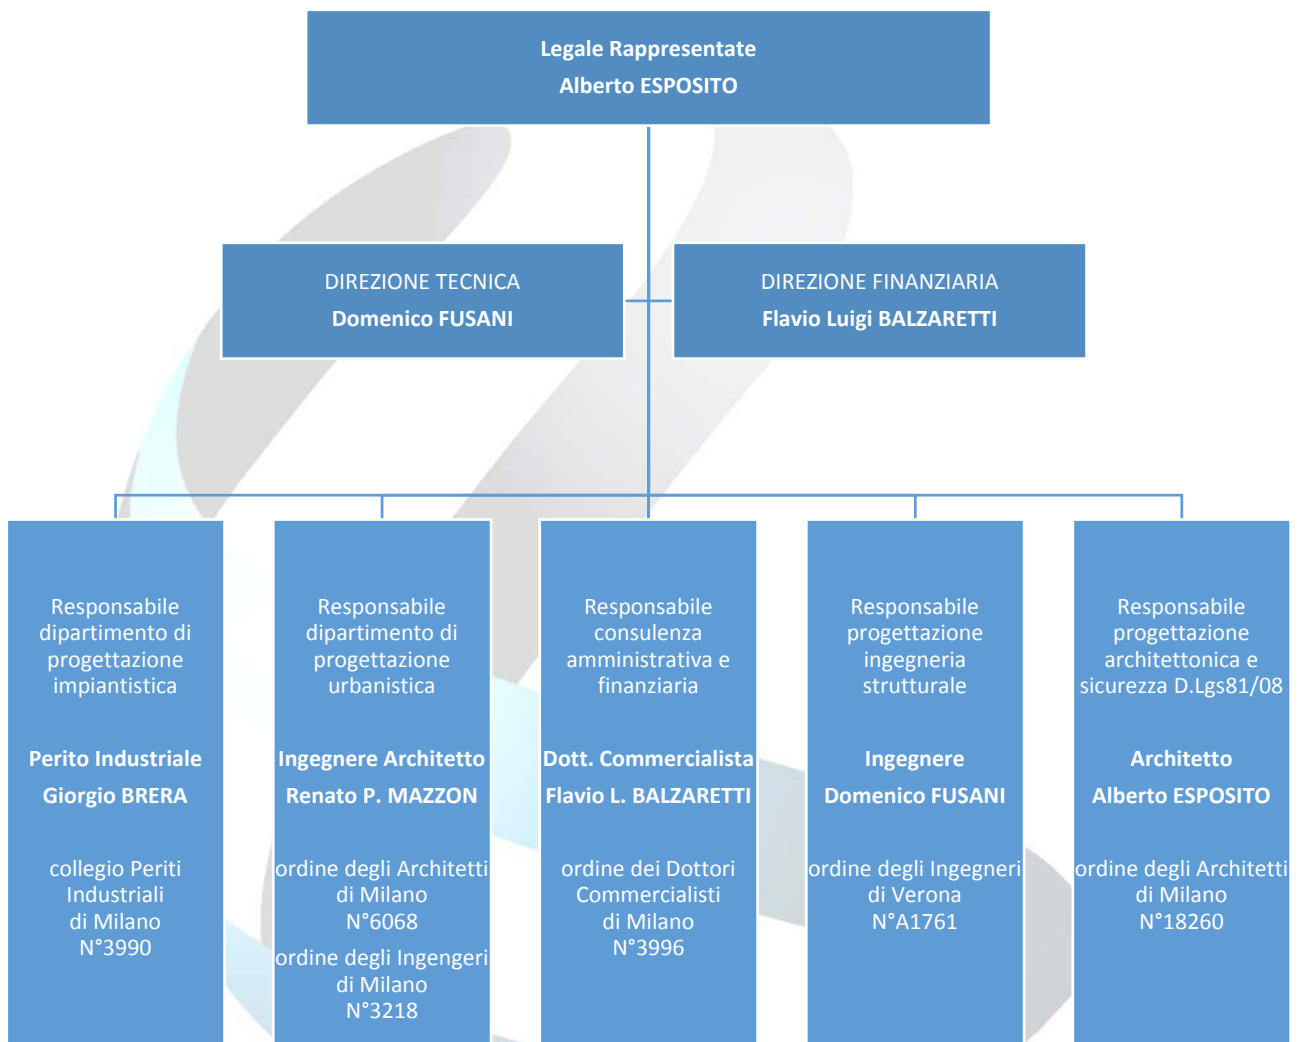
Legale Rappresentate
Alberto ESPOSITO

DIREZIONE TECNICA
Domenico FUSANI

DIREZIONE FINANZIARIA
Flavio Luigi BALZARETTI

Responsabile dipartimento di progettazione impiantistica

Perito Industriale
Giorgio BRERA

collegio Periti Industriali di Milano N°3990

Responsabile dipartimento di progettazione urbanistica

Ingegnere Architetto
Renato P. MAZZON

ordine degli Architetti di Milano N°6068

ordine degli Ingegeri di Milano N°3218

Responsabile consulenza amministrativa e finanziaria

Dott. Commercialista
Flavio L. BALZARETTI

ordine dei Dottori Commercialisti di Milano N°3996

Responsabile progettazione ingegneria strutturale

Ingegnere
Domenico FUSANI

ordine degli Ingegneri di Verona N°A1761

Responsabile progettazione architettonica e sicurezza D.Lgs81/08

Architetto
Alberto ESPOSITO

ordine degli Architetti di Milano N°18260